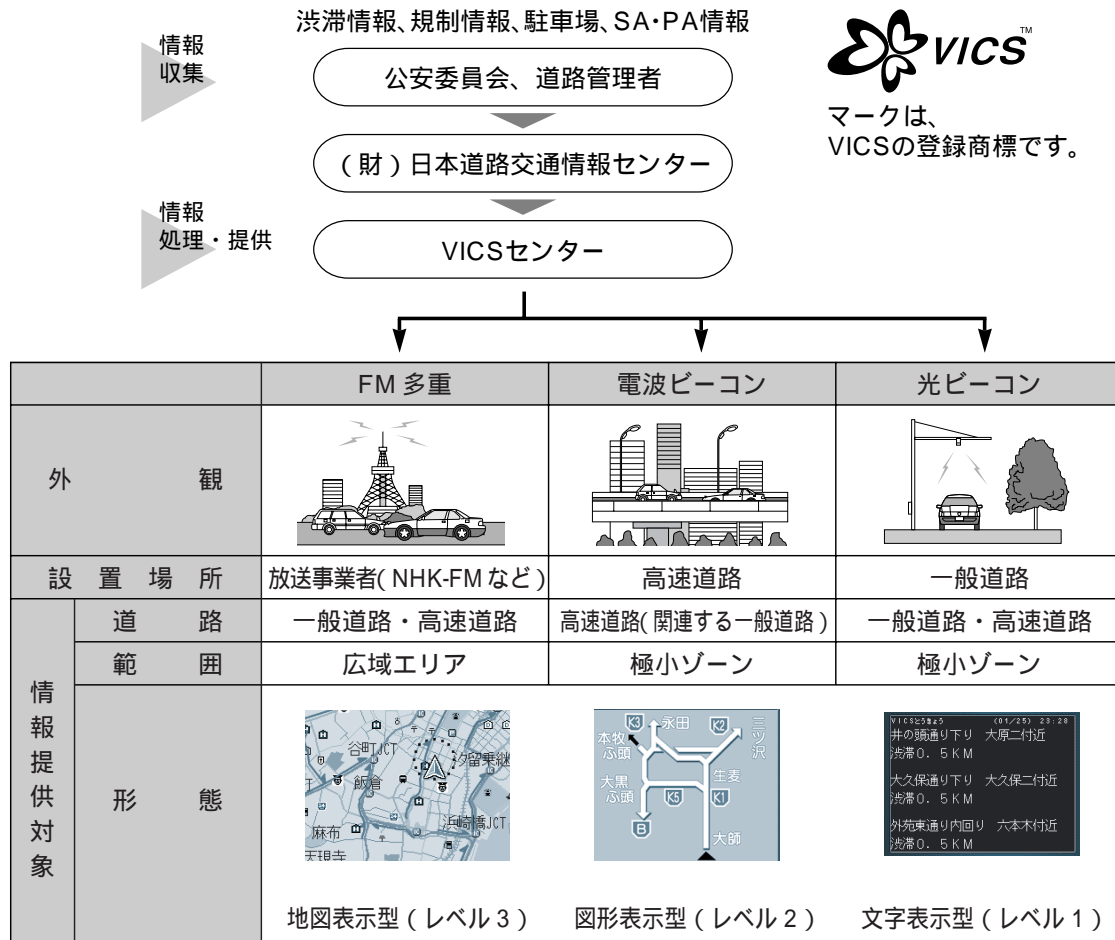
渋滞情報、規制情報、駐車場、SA・PA情報

情報
収集

公安委員会、道路管理者

（財）日本道路交通情報センター

情報
処理・提供

VICSセンター

VICS™
マークは、
VICSの登録商標です。

| | | FM 多重 | 電波ビーコン | 光ビーコン |
|---|---|---|---|---|
| 外　観 | | | | |
| 設置場所 | | 放送事業者（NHK-FMなど） | 高速道路 | 一般道路 |
| 情報提供対象 | 道路 | 一般道路・高速道路 | 高速道路（関連する一般道路） | 一般道路・高速道路 |
| | 範囲 | 広域エリア | 極小ゾーン | 極小ゾーン |
| | 形態 | 谷町JCT 飯倉 麻布 浜崎橋JCT 天現寺 汐留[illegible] 地図表示型（レベル3） | K3 永田 K2 本牧ふ頭 三ツ沢 大黒ふ頭 生麦 K5 K1 B 大師 図形表示型（レベル2） | VICSとうきょう (01/25) 23:28 井の頭通り下り 大原二付近 渋滞0．5ＫＭ 大久保通り下り 大久保二付近 渋滞0．5ＫＭ 外苑東通り内回り 六本木付近 渋滞0．5ＫＭ 文字表示型（レベル1） |